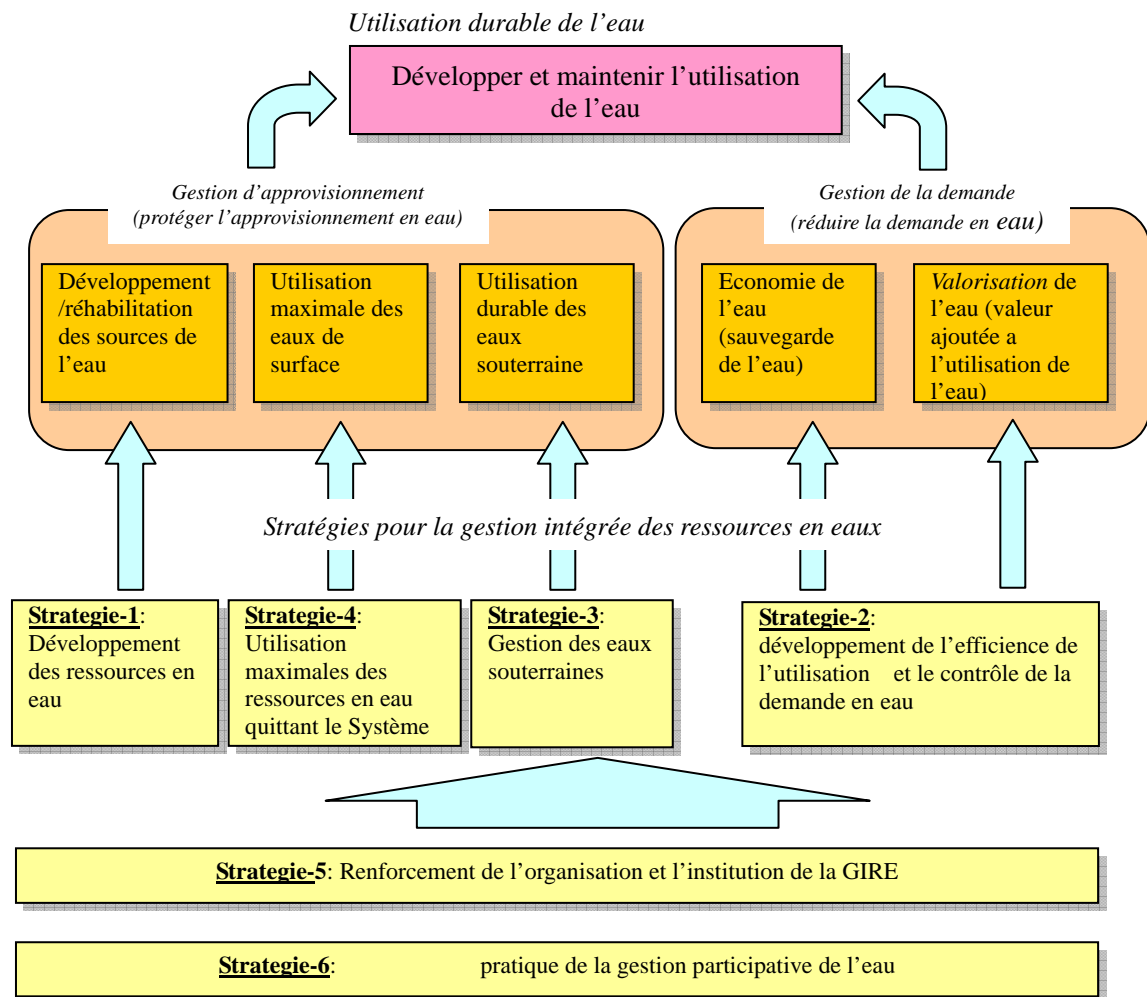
Utilisation durable de l’eau

Développer et maintenir l’utilisation de l’eau

Gestion d’approvisionnement (protéger l’approvisionnement en eau)

Gestion de la demande (réduire la demande en eau)

Développement /réhabilitation des sources de l’eau

Utilisation maximale des eaux de surface

Utilisation durable des eaux souterraine

Economie de l’eau (sauvegarde de l’eau)

Valorisation de l’eau (valeur ajoutée a l’utilisation de l’eau)

Stratégies pour la gestion intégrée des ressources en eaux

Strategie-1: Développement des ressources en eau

Strategie-4: Utilisation maximales des ressources en eau quittant le Système

Strategie-3: Gestion des eaux souterraines

Strategie-2: développement de l’efficience de l’utilisation et le contrôle de la demande en eau

Strategie-5: Renforcement de l’organisation et l’institution de la GIRE

Strategie-6: pratique de la gestion participative de l’eau